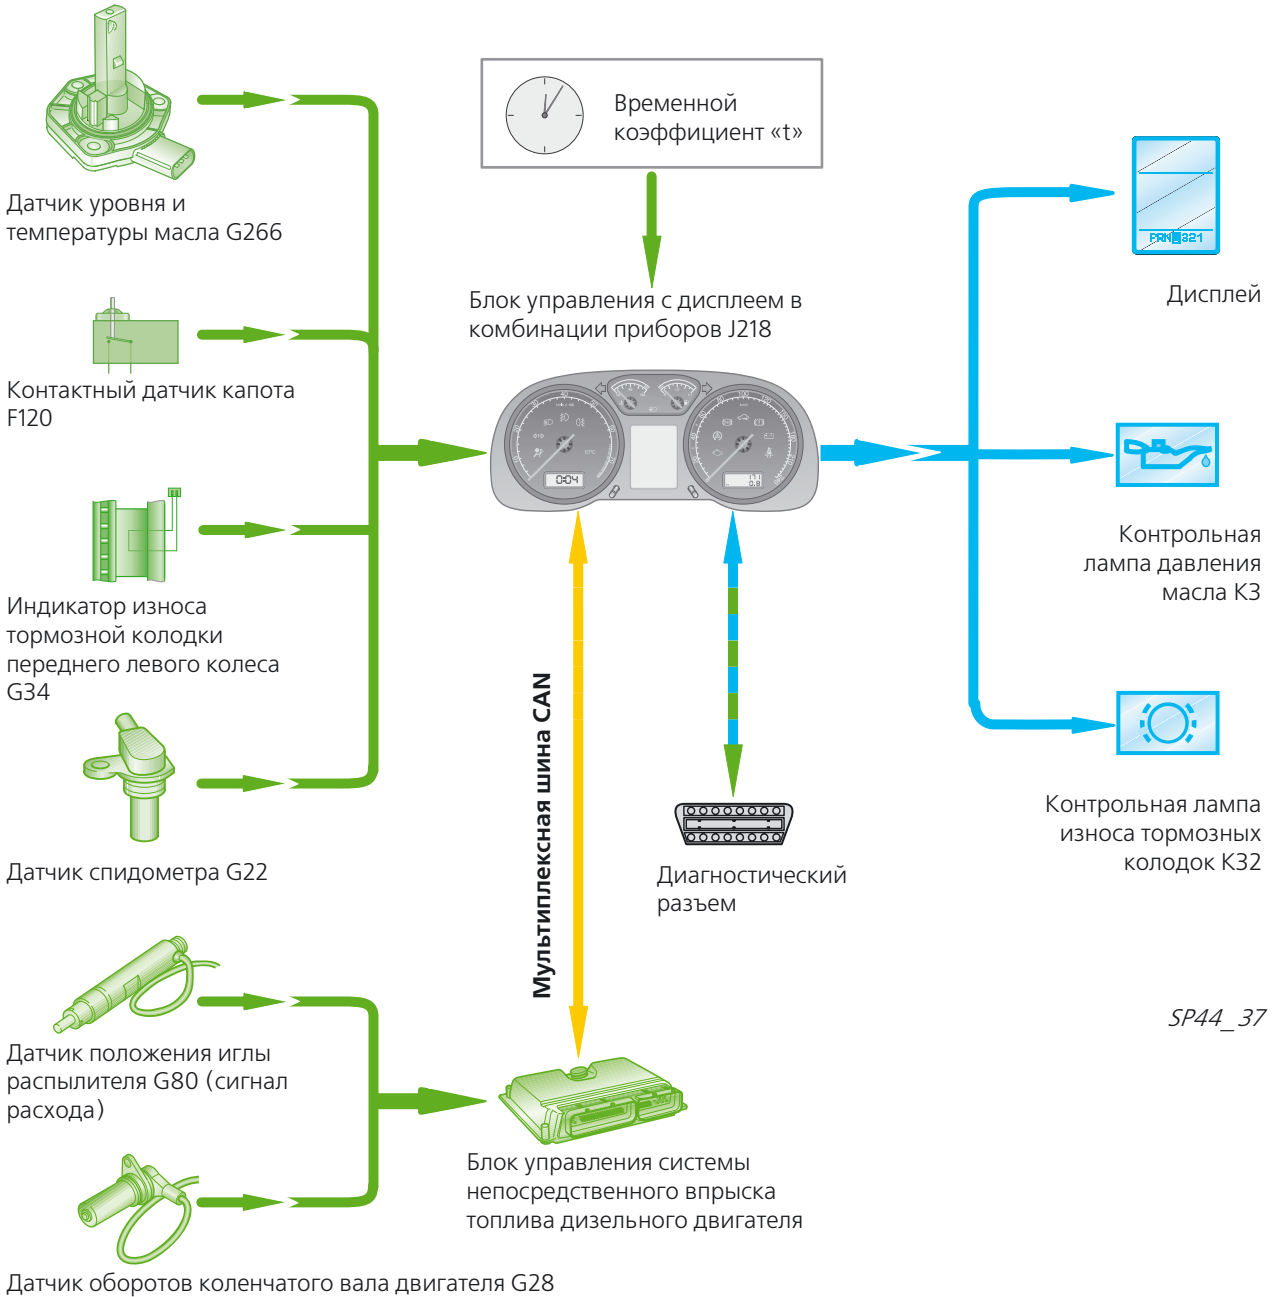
Датчик уровня и температуры масла G266

Временной коэффициент «t»

Дисплей

Блок управления с дисплеем в комбинации приборов J218

Контактный датчик капота F120

Индикатор износа тормозной колодки переднего левого колеса G34

Контрольная лампа давления масла K3

Мультиплексная шина CAN

Контрольная лампа износа тормозных колодок K32

Датчик спидометра G22

Диагностический разъем

SP44_37

Датчик положения иглы распылителя G80 (сигнал расхода)

Блок управления системы непосредственного впрыска топлива дизельного двигателя

Датчик оборотов коленчатого вала двигателя G28